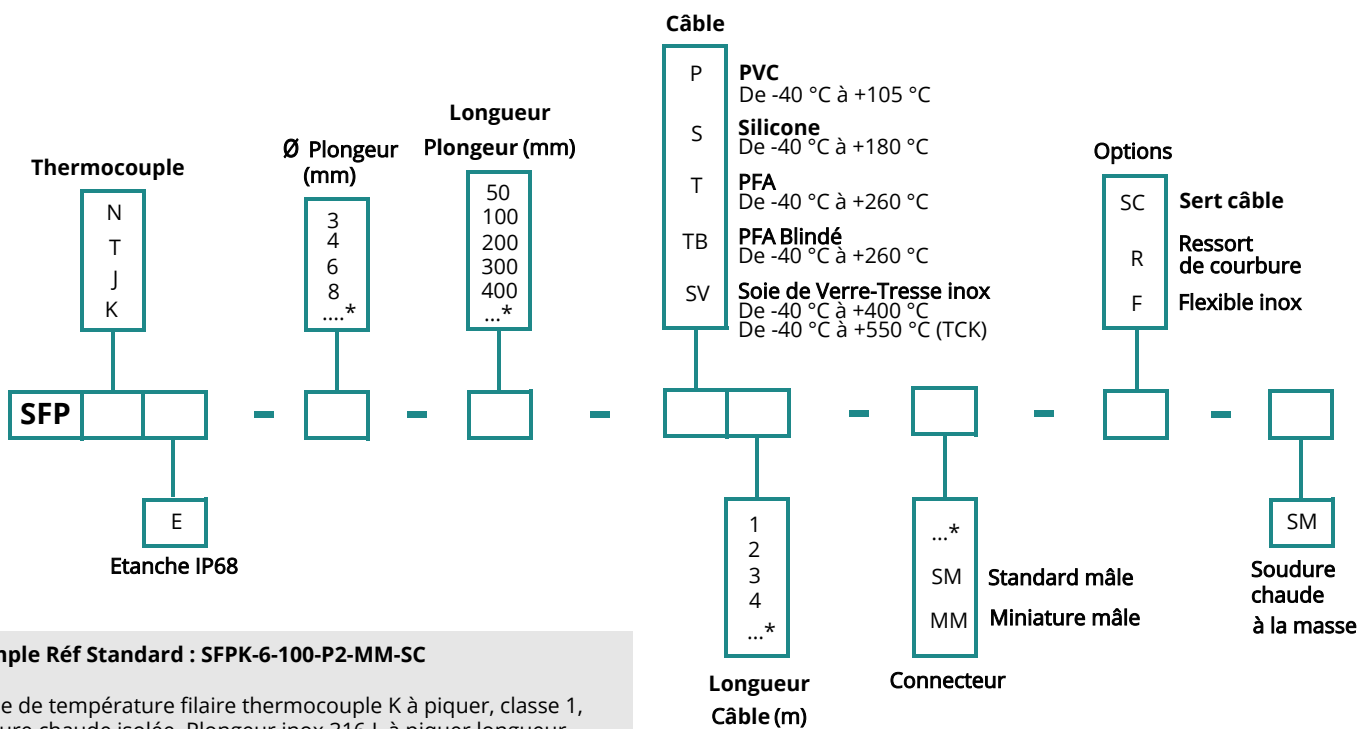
Câble

P
S
T
TB
SV

PVC
De -40 °C à +105 °C
Silicone
De -40 °C à +180 °C
PFA
De -40 °C à +260 °C
PFA Blindé
De -40 °C à +260 °C
Soie de Verre-Tresse inox
De -40 °C à +400 °C
De -40 °C à +550 °C (TCK)

Thermocouple
N
T
J
K

Ø Plongeur (mm)
3
4
6
8
....*

Longueur Plongeur (mm)
50
100
200
300
400
...*

Options
SC
R
F

Sert câble
Ressort de courbure
Flexible inox

SFP - - - - - -

E
Etanche IP68

1
2
3
4
...*
Longueur Câble (m)

...*
SM
MM
Standard mâle
Miniature mâle
Connecteur

SM
Soudure chaude à la masse

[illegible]nple Réf Standard : SFPK-6-100-P2-MM-SC

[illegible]e de température filaire thermocouple K à piquer, classe 1, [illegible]